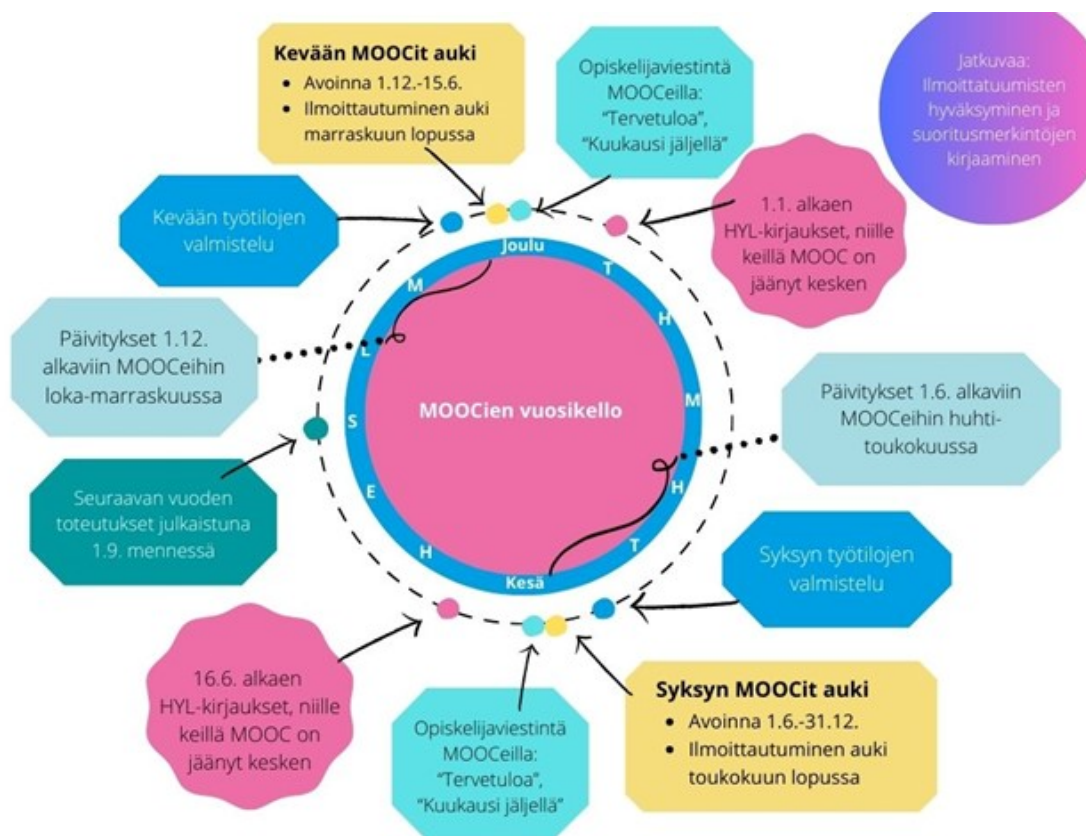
Kevään MOOCit auki
- Avoinna 1.12.-15.6.
- Ilmoittautuminen auki marraskuun lopussa

Opiskelijaviestintä MOOCeilla: "Tervetuloa", "Kuukausi jäljellä"

Jatkuvaa: Ilmoittatuumisten hyväksyminen ja suoritusmerkintöjen kirjaaminen

Kevään työtilojen valmistelu

1.1. alkaen HYL-kirjaukset, niille keillä MOOC on jäänyt kesken

Päivitykset 1.12. alkaviin MOOCeihin loka-marraskuussa

Joulu
T
H
M
H
T
Kesä
H
E
S
L
M

MOOCien vuosikello

Päivitykset 1.6. alkaviin MOOCeihin huhti-toukokuussa

Seuraavan vuoden toteutukset julkaistuna 1.9. mennessä

Syksyn työtilojen valmistelu

16.6. alkaen HYL-kirjaukset, niille keillä MOOC on jäänyt kesken

Opiskelijaviestintä MOOCeilla: "Tervetuloa", "Kuukausi jäljellä"

Syksyn MOOCit auki
- Avoinna 1.6.-31.12.
- Ilmoittautuminen auki toukokuun lopussa